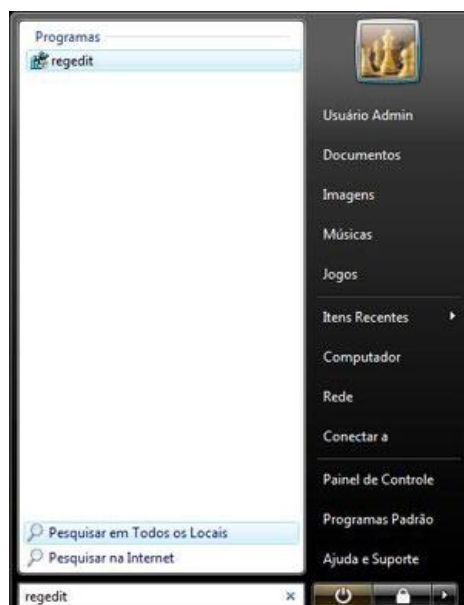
Programas
regedit

Pesquisar em Todos os Locais
Pesquisar na Internet

regedit ×

Usuário Admin
Documentos
Imagens
Músicas
Jogos
Itens Recentes
Computador
Rede
Conectar a
Painel de Controle
Programas Padrão
Ajuda e Suporte